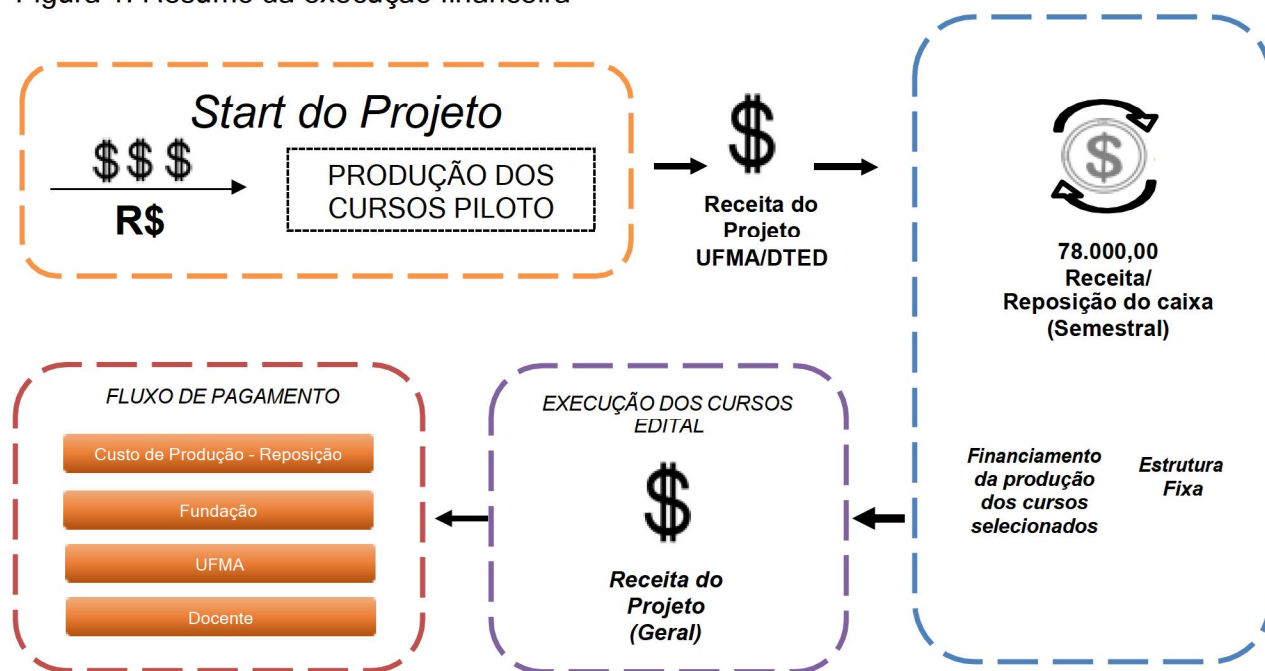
Figura 1. Resumo da execução financeira

Start do Projeto

$$$

R$

PRODUÇÃO DOS CURSOS PILOTO

$

Receita do Projeto UFMA/DTED

$

78.000,00
Receita/
Reposição do caixa
(Semestral)

FLUXO DE PAGAMENTO

Custo de Produção - Reposição

Fundação

UFMA

Docente

EXECUÇÃO DOS CURSOS EDITAL

$

Receita do Projeto (Geral)

Financiamento da produção dos cursos selecionados

Estrutura Fixa